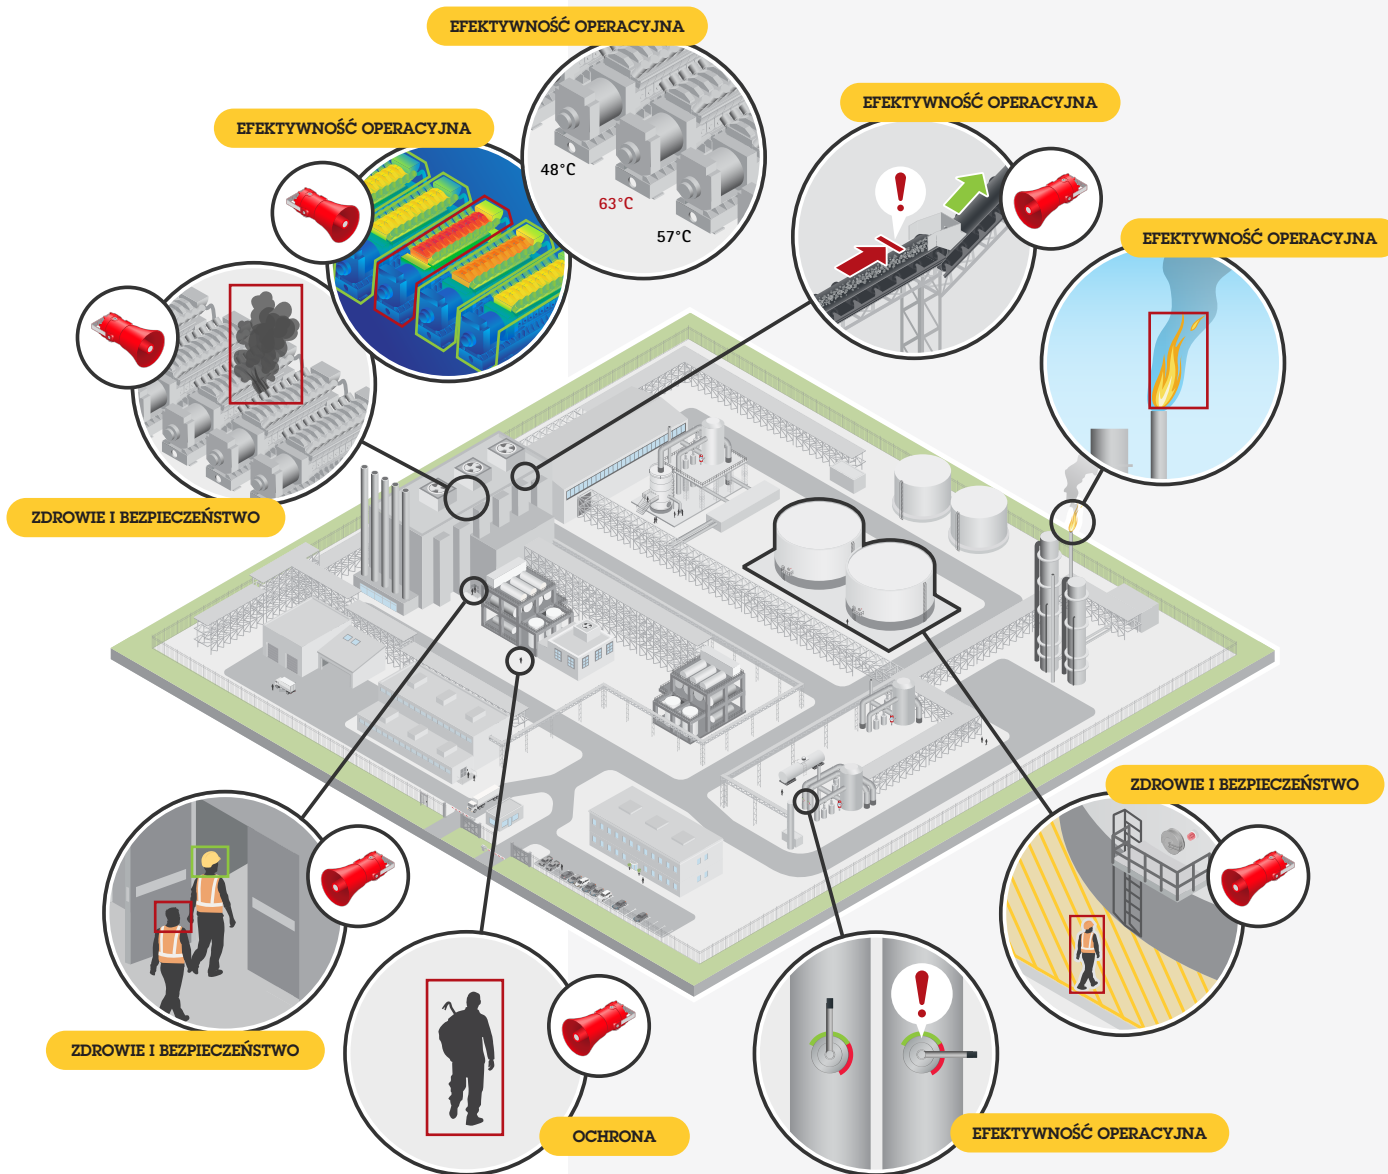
EFEKTYWNOŚĆ OPERACYJNA

EFEKTYWNOŚĆ OPERACYJNA

48°C
63°C
57°C

EFEKTYWNOŚĆ OPERACYJNA

EFEKTYWNOŚĆ OPERACYJNA

ZDROWIE I BEZPIECZEŃSTWO

ZDROWIE I BEZPIECZEŃSTWO

ZDROWIE I BEZPIECZEŃSTWO

OCHRONA

EFEKTYWNOŚĆ OPERACYJNA